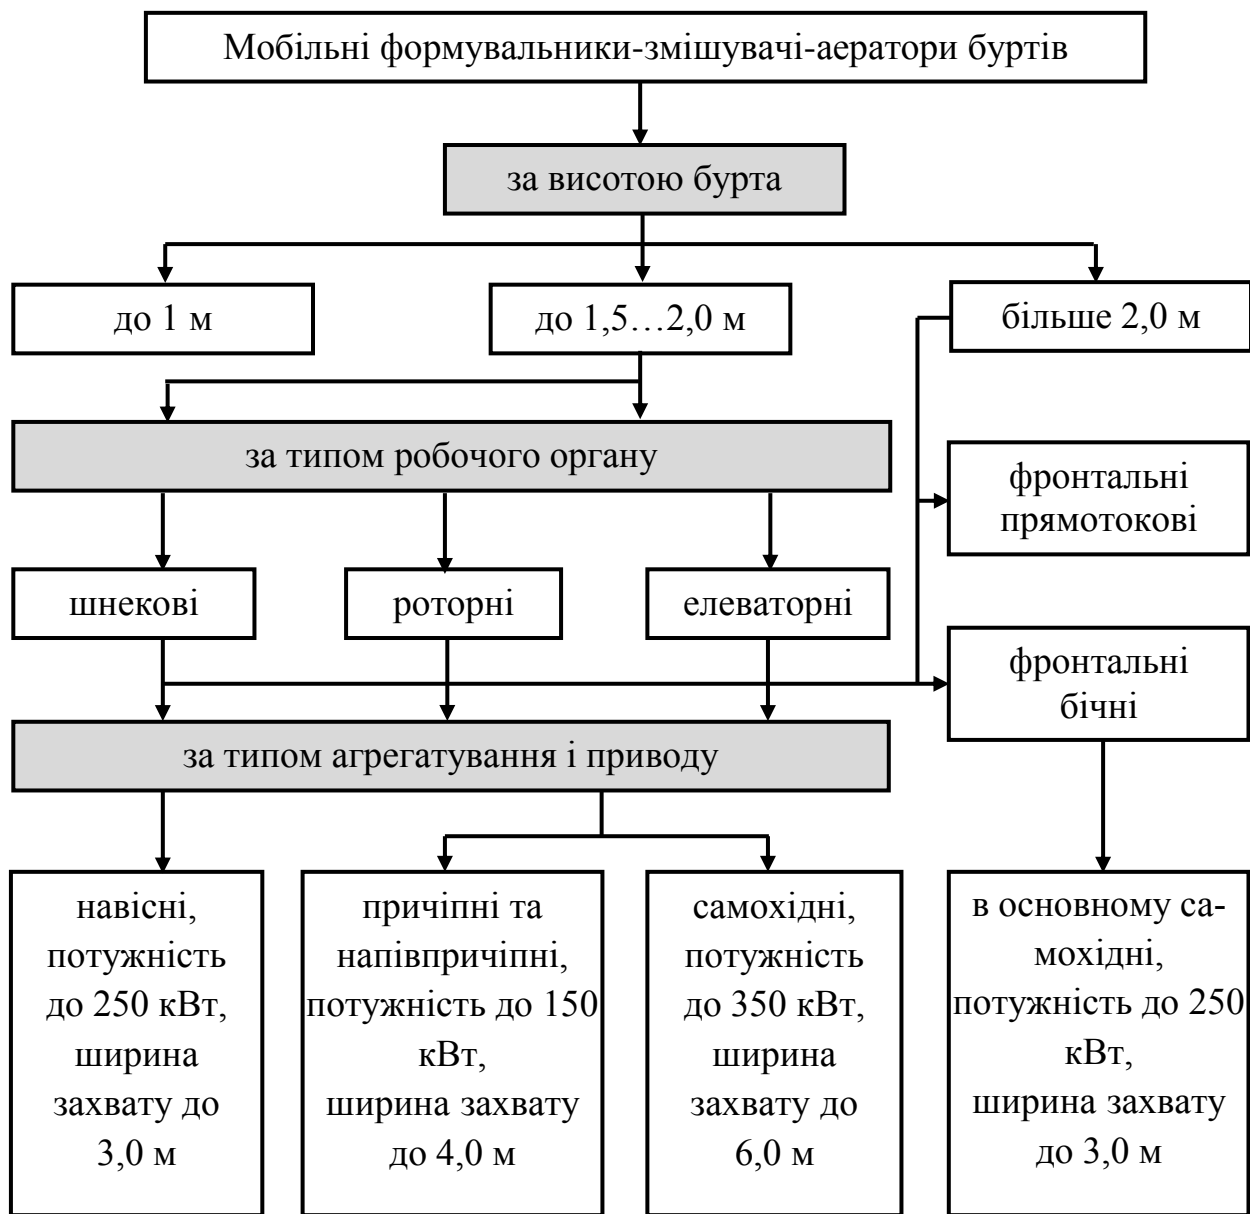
Мобільні формувальники-змішувачі-аератори буртів

за висотою бурта

до 1 м

до 1,5…2,0 м

більше 2,0 м

за типом робочого органу

фронтальні прямотокові

шнекові

роторні

елеваторні

фронтальні бічні

за типом агрегатування і приводу

навісні, потужність до 250 кВт, ширина захвату до 3,0 м

причіпні та напівпричіпні, потужність до 150 кВт, ширина захвату до 4,0 м

самохідні, потужність до 350 кВт, ширина захвату до 6,0 м

в основному самохідні, потужність до 250 кВт, ширина захвату до 3,0 м